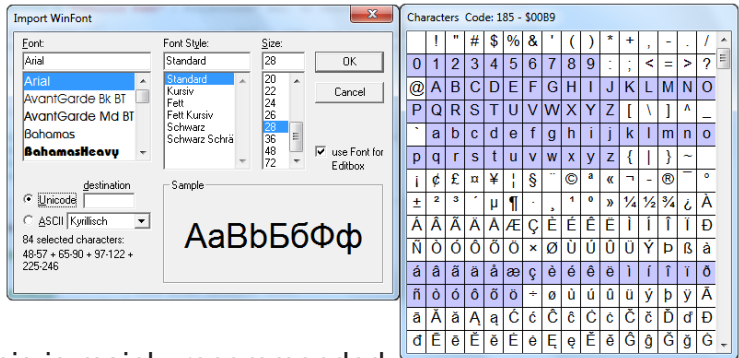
Import WinFont

Font:
Arial
Arial
AvantGarde Bk BT
AvantGarde Md BT
Bahamas
BahamasHeavy

Font Style:
Standard
Standard
Kursiv
Fett
Fett Kursiv
Schwarz
Schwarz Schrä

Size:
28
20
22
24
26
28
36
48
72

OK
Cancel

use Font for Editbox

destination
Unicode
ASCII Kyrillisch

84 selected characters:
48-57 + 65-90 + 97-122 + 225-246

Sample
AaBbБбФф

Characters Code: 185 - $00B9

| | ! | " | # | $ | % | & | ' | ( | ) | * | + | , | - | . | / |
|---|---|---|---|---|---|---|---|---|---|---|---|---|---|---|---|
| 0 | 1 | 2 | 3 | 4 | 5 | 6 | 7 | 8 | 9 | : | ; | < | = | > | ? |
| @ | A | B | C | D | E | F | G | H | I | J | K | L | M | N | O |
| P | Q | R | S | T | U | V | W | X | Y | Z | [ | \ | ] | ^ | _ |
| ` | a | b | c | d | e | f | g | h | i | j | k | l | m | n | o |
| p | q | r | s | t | u | v | w | x | y | z | { | \| | } | ~ | |
| | ¡ | ¢ | £ | ¤ | ¥ | ¦ | § | ¨ | © | ª | « | ¬ | - | ® | ¯ |
| ° | ± | ² | ³ | ´ | µ | ¶ | · | ¸ | ¹ | º | » | ¼ | ½ | ¾ | ¿ |
| À | Á | Â | Ã | Ä | Å | Æ | Ç | È | É | Ê | Ë | Ì | Í | Î | Ï |
| Ð | Ñ | Ò | Ó | Ô | Õ | Ö | × | Ø | Ù | Ú | Û | Ü | Ý | Þ | ß |
| à | á | â | ã | ä | å | æ | ç | è | é | ê | ë | ì | í | î | ï |
| ð | ñ | ò | ó | ô | õ | ö | ÷ | ø | ù | ú | û | ü | ý | þ | ÿ |
| Ā | ā | Ă | ă | Ą | ą | Ć | ć | Ĉ | ĉ | Ċ | ċ | Č | č | Ď | ď |
| Đ | đ | Ē | ē | Ĕ | ĕ | Ė | ė | Ę | ę | Ě | ě | Ĝ | ĝ | Ğ | ğ |